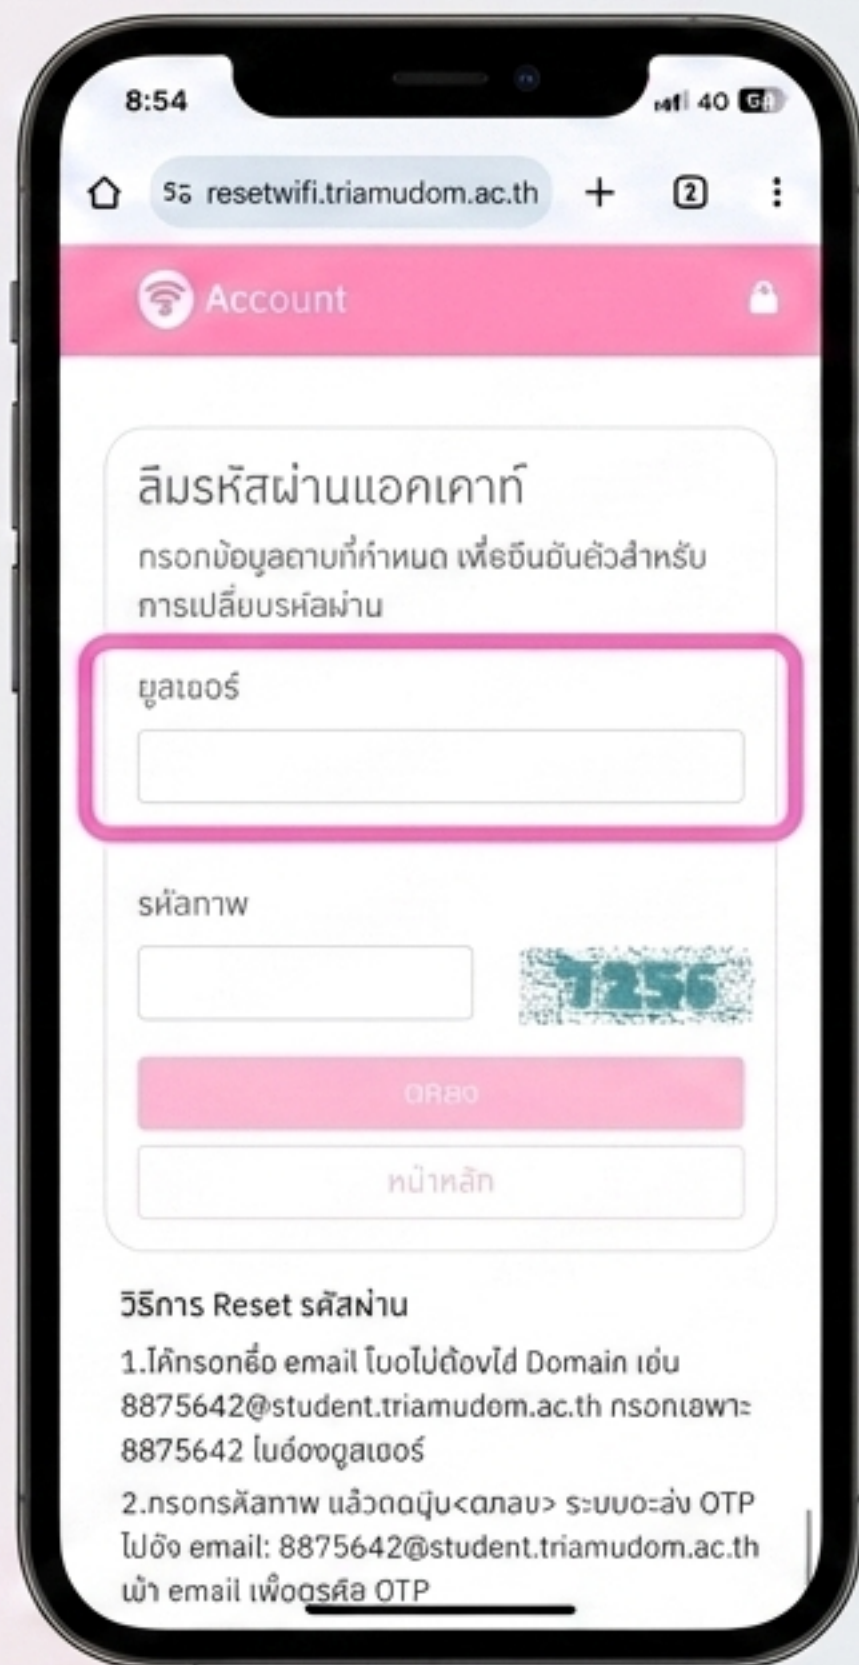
8:54

40

resetwifi.triamudom.ac.th

2

Account

ลืมรหัสผ่านแอคเคาท์

กรอกข้อมูลตามที่กำหนด เพื่อยืนยันตัวสำหรับการเปลี่ยนรหัสผ่าน

ยูสเซอร์

รหัสภาพ

7256

ตกลง

หน้าหลัก

วิธีการ Reset รหัสผ่าน

1.ให้กรอกชื่อ email โดยไม่ต้องใส่ Domain เช่น 8875642@student.triamudom.ac.th กรอกเฉพาะ 8875642 ในช่องยูสเซอร์

2.กรอกรหัสภาพ แล้วกดปุ่ม<ตกลง> ระบบจะส่ง OTP ไปยัง email: 8875642@student.triamudom.ac.th เข้า email เพื่อดูรหัส OTP